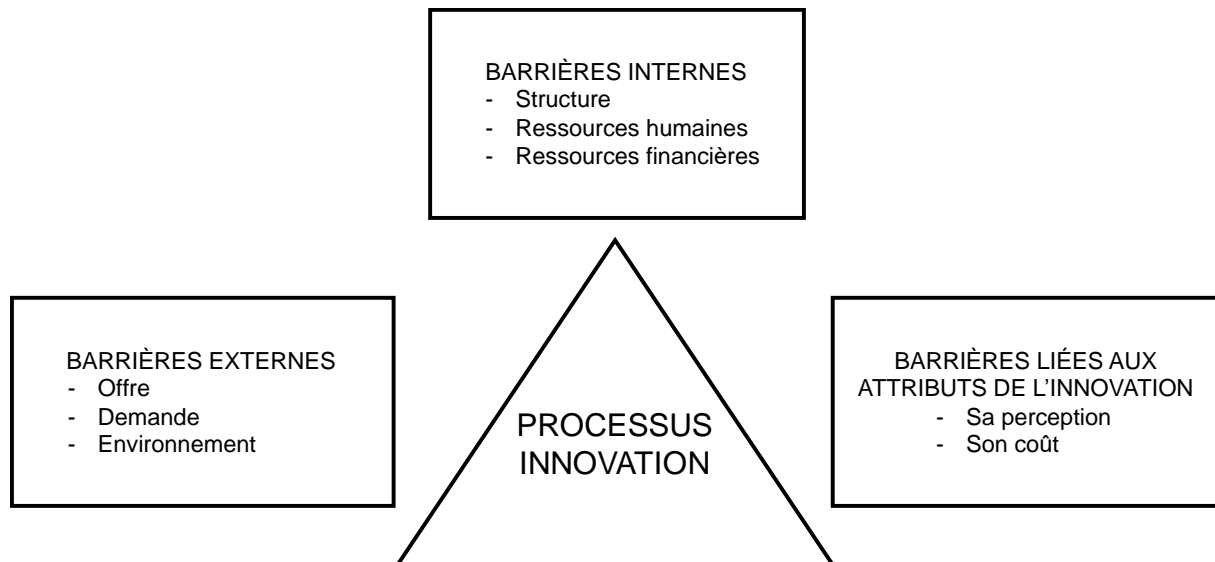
BARRIÈRES INTERNES
- Structure
- Ressources humaines
- Ressources financières

BARRIÈRES EXTERNES
- Offre
- Demande
- Environnement

PROCESSUS INNOVATION

BARRIÈRES LIÉES AUX ATTRIBUTS DE L'INNOVATION
- Sa perception
- Son coût